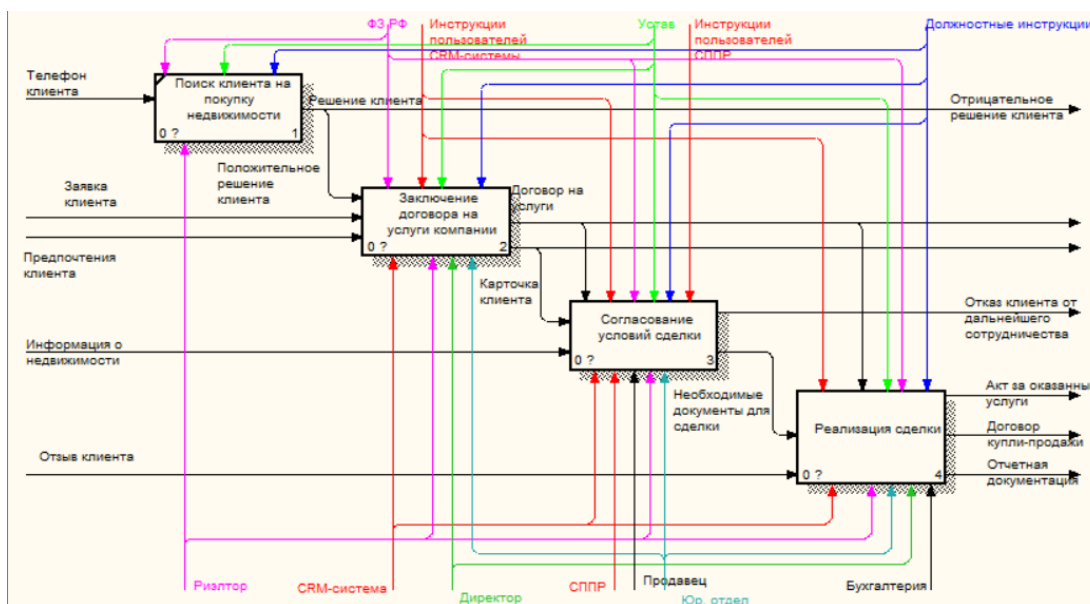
ФЗ РФ
Инструкции пользователей CRM-системы
Устав
Инструкции пользователей СППР
Должностные инструкции

Телефон клиента
Поиск клиента на покупку недвижимости
0 ?
1
Решение клиента
Отрицательное решение клиента

Положительное решение клиента
Заявка клиента
Заключение договора на услуги компании
0 ?
2
Договор на услуги
Предпочтения клиента

Карточка клиента
Согласование условий сделки
0 ?
3
Отказ клиента от дальнейшего сотрудничества
Информация о недвижимости

Необходимые документы для сделки
Реализация сделки
0 ?
4
Акт за оказанные услуги
Договор купли-продажи
Отчетная документация
Отзыв клиента

Риэлтор
CRM-система
Директор
СППР
Продавец
Юр. отдел
Бухгалтерия